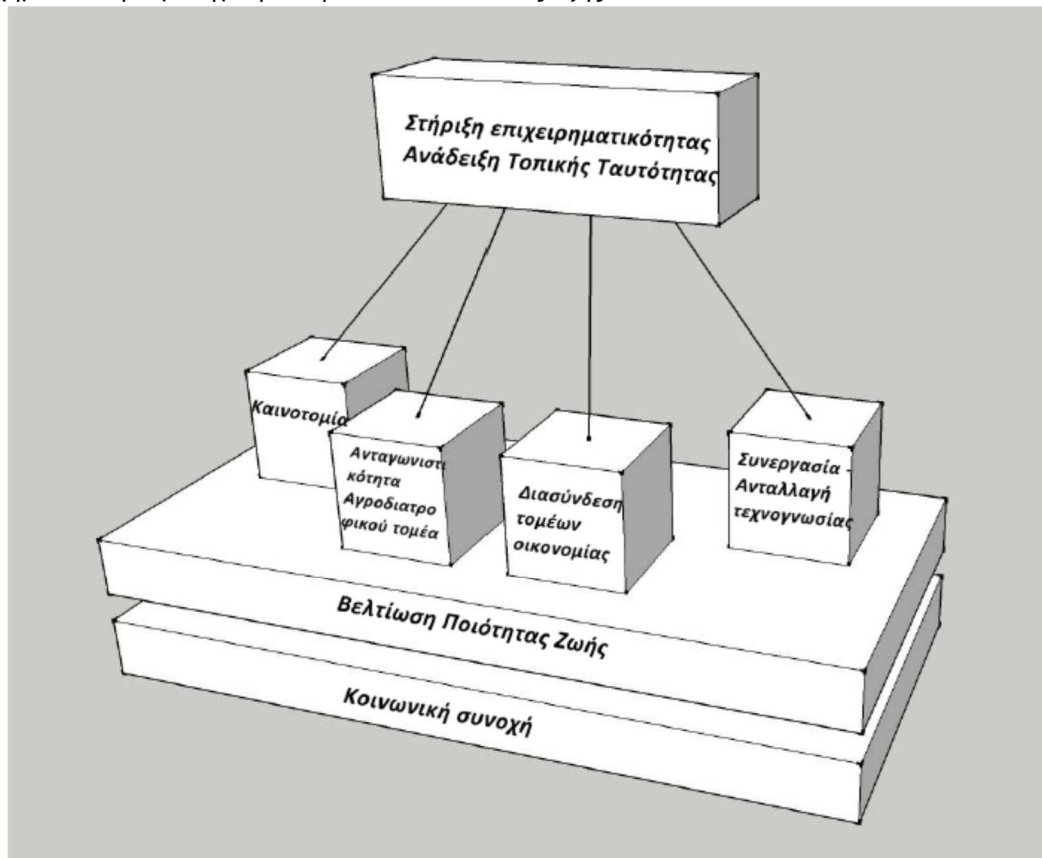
Στήριξη επιχειρηματικότητας
Ανάδειξη Τοπικής Ταυτότητας

Καινοτομία

Ανταγωνιστι κότητα Αγροδιατρο φικού τομέα

Διασύνδεση τομέων οικονομίας

Συνεργασία - Ανταλλαγή τεχνογνωσίας

Βελτίωση Ποιότητας Ζωής

Κοινωνική συνοχή